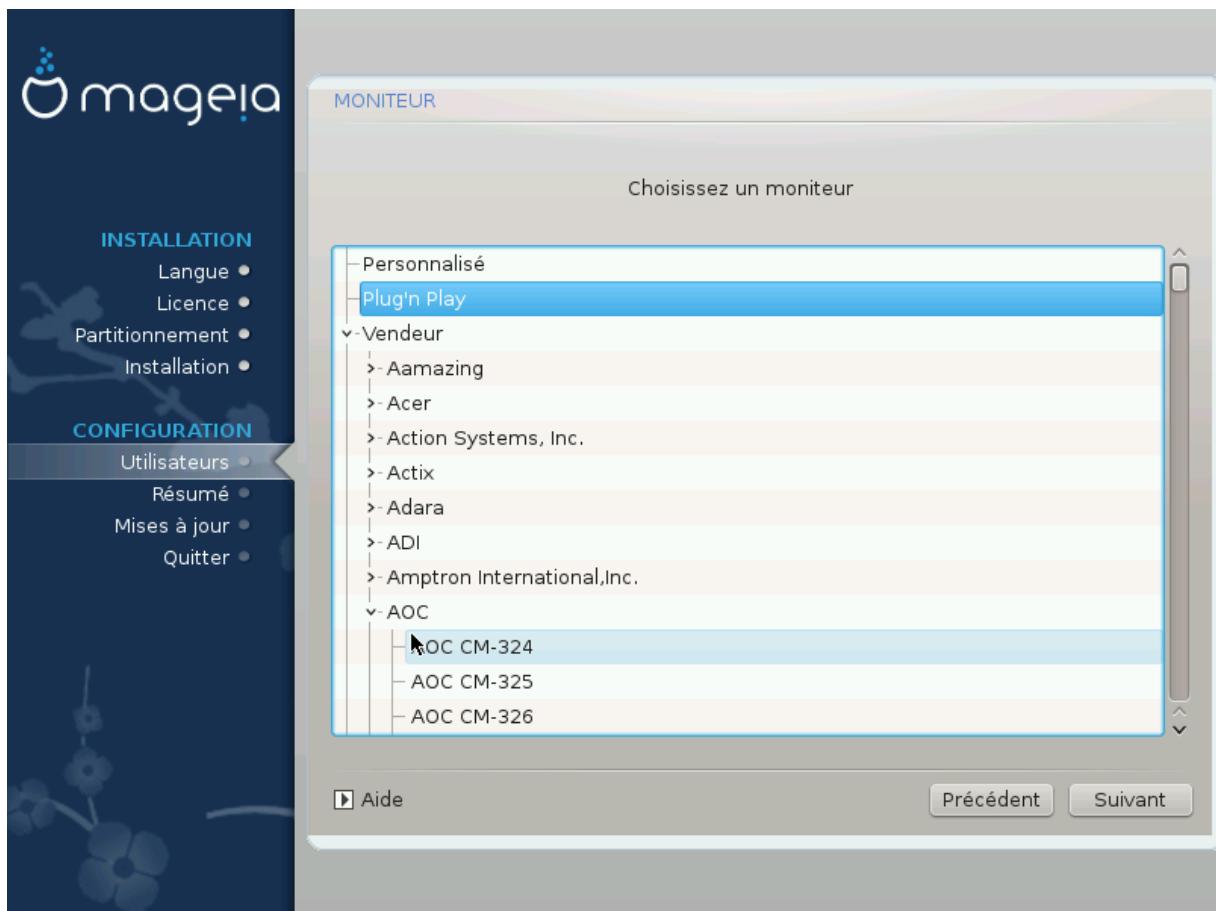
mageia

INSTALLATION
Langue
Licence
Partitionnement
Installation

CONFIGURATION
Utilisateurs
Résumé
Mises à jour
Quitter

MONITEUR

Choisissez un moniteur

Personnalisé
Plug'n Play
Vendeur
Aamazing
Acer
Action Systems, Inc.
Actix
Adara
ADI
Amptron International,Inc.
AOC
AOC CM-324
AOC CM-325
AOC CM-326

Aide

Précédent
Suivant